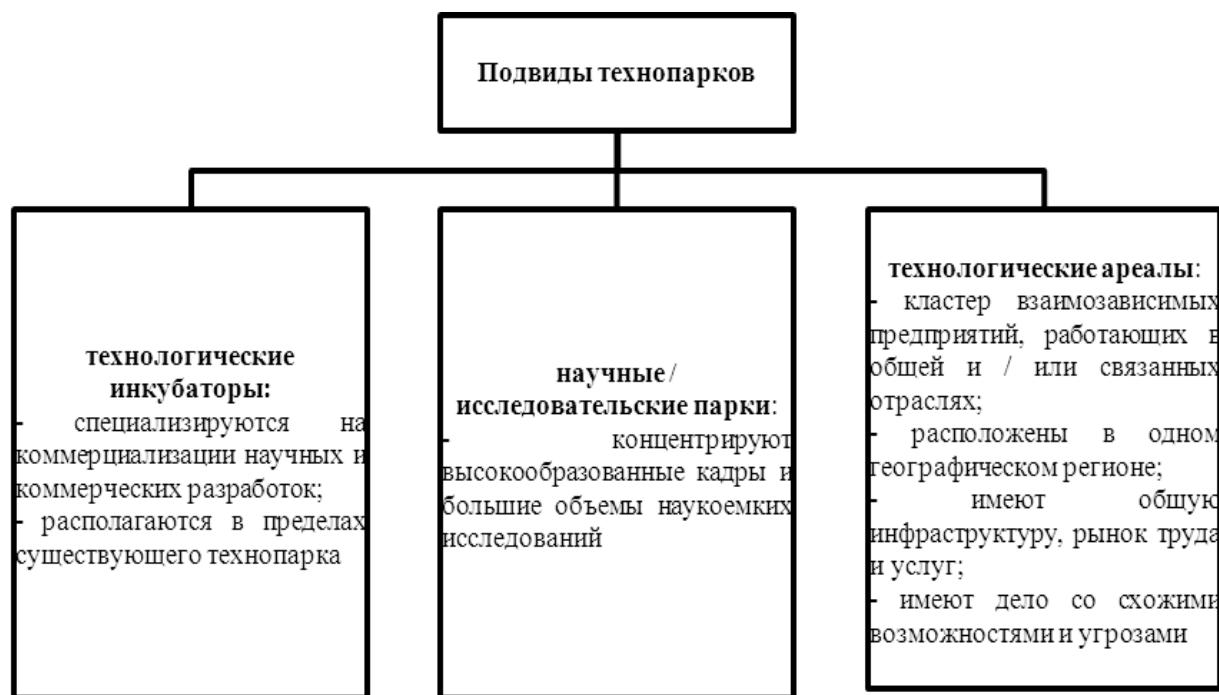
Подвиды технопарков

технологические инкубаторы:
- специализируются на коммерциализации научных и коммерческих разработок;
- располагаются в пределах существующего технопарка

научные / исследовательские парки:
- концентрируют высокообразованные кадры и большие объемы наукоемких исследований

технологические ареалы:
- кластер взаимозависимых предприятий, работающих в общей и / или связанных отраслях;
- расположены в одном географическом регионе;
- имеют общую инфраструктуру, рынок труда и услуг;
- имеют дело со схожими возможностями и угрозами